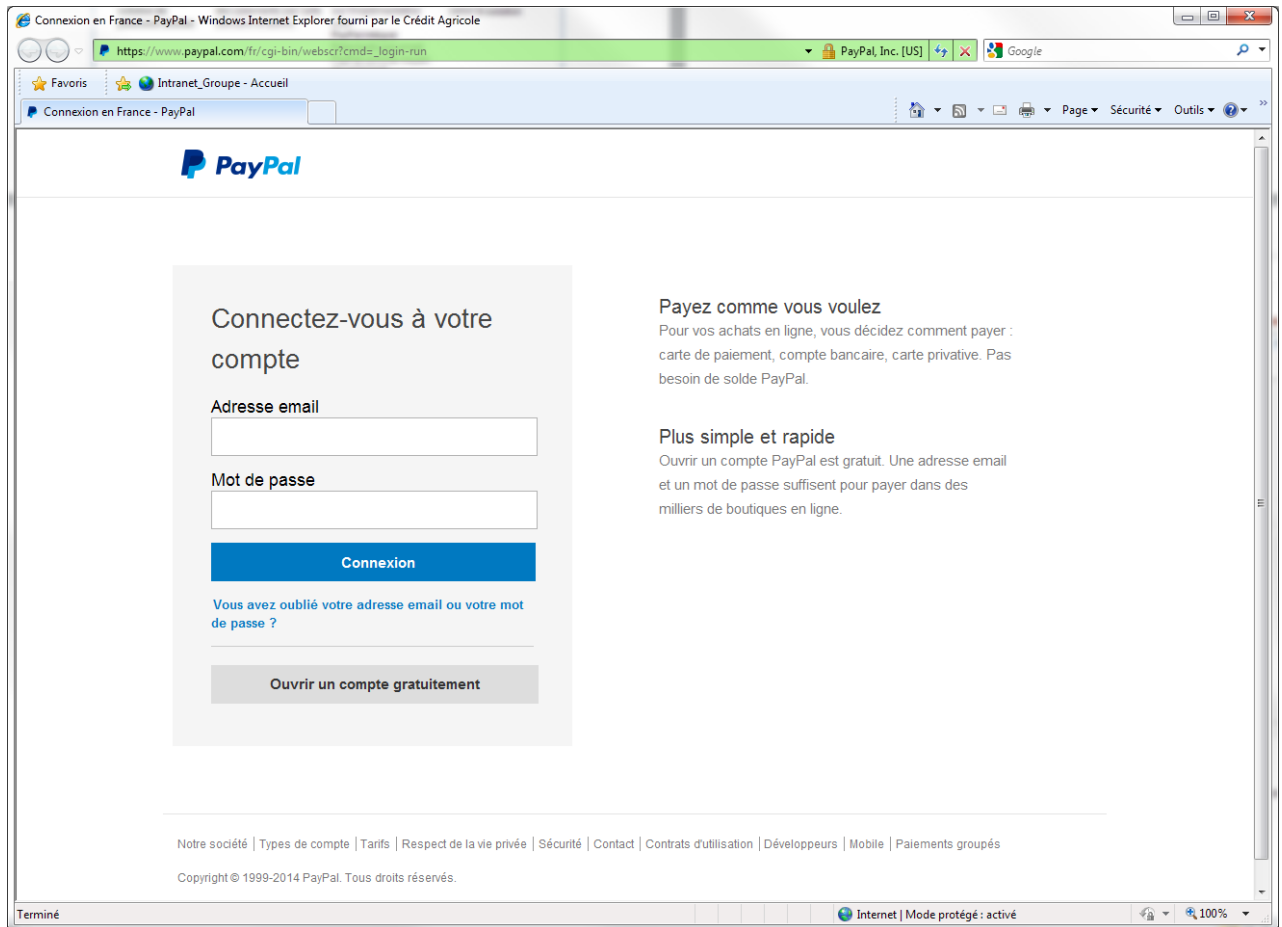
Connexion en France - PayPal - Windows Internet Explorer fourni par le Crédit Agricole

https://www.paypal.com/fr/cgi-bin/webscr?cmd=_login-run

PayPal, Inc. [US]

Google

Favoris

Intranet_Groupe - Accueil

Connexion en France - PayPal

Page ▾ Sécurité ▾ Outils ▾

PayPal

Connectez-vous à votre compte

Adresse email

Mot de passe

Connexion

Vous avez oublié votre adresse email ou votre mot de passe ?

Ouvrir un compte gratuitement

Payez comme vous voulez
Pour vos achats en ligne, vous décidez comment payer : carte de paiement, compte bancaire, carte privative. Pas besoin de solde PayPal.

Plus simple et rapide
Ouvrir un compte PayPal est gratuit. Une adresse email et un mot de passe suffisent pour payer dans des milliers de boutiques en ligne.

Notre société | Types de compte | Tarifs | Respect de la vie privée | Sécurité | Contact | Contrats d'utilisation | Développeurs | Mobile | Paiements groupés

Copyright © 1999-2014 PayPal. Tous droits réservés.

Terminé

Internet | Mode protégé : activé

100%